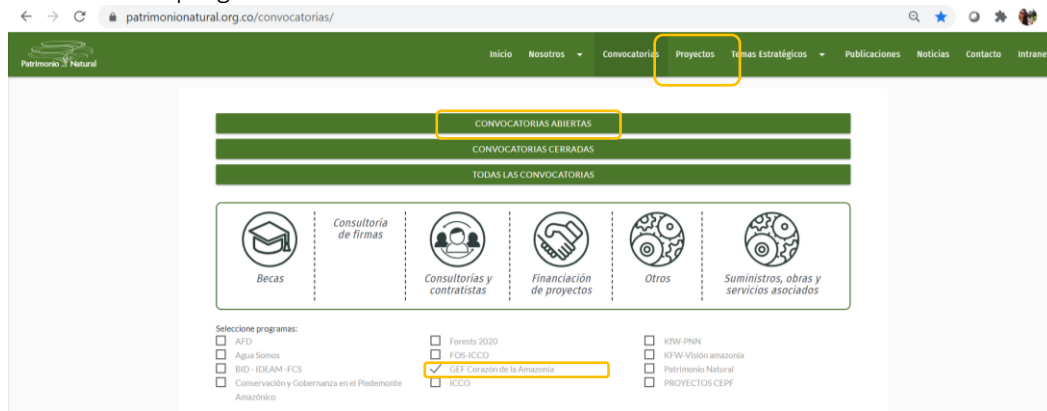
patrimonionatural.org.co/convocatorias/

Patrimonio Natural

Inicio Nosotros Convocatorias Proyectos Temas Estratégicos Publicaciones Noticias Contacto Intrane

CONVOCATORIAS ABIERTAS
CONVOCATORIAS CERRADAS
TODAS LAS CONVOCATORIAS

Becas
Consultoría de firmas
Consultorías y contratistas
Financiación de proyectos
Otros
Suministros, obras y servicios asociados

Seleccione programas:
AFD
Agua Somos
BID - IDEAM -FCS
Conservación y Gobernanza en el Piedemonte Amazónico

Forests 2020
FOS-ICCO
GEF Corazón de la Amazonia
ICCO

KfW-PNN
KFW-Visión amazonia
Patrimonio Natural
PROYECTOS CEPF